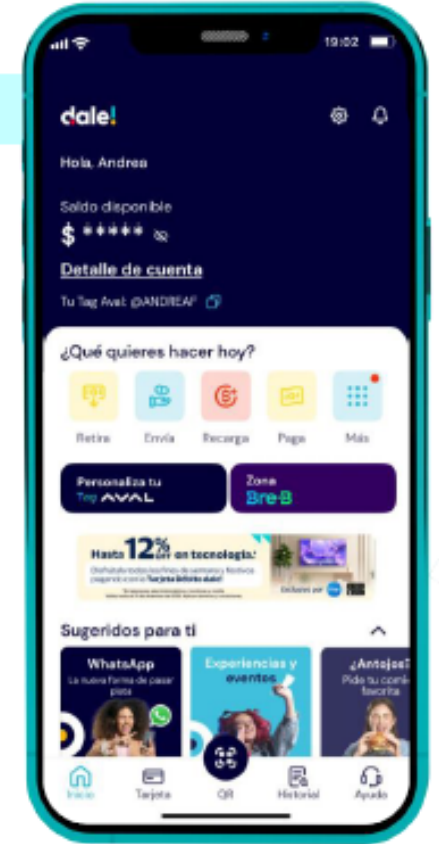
19:02

dale!

Hola, Andrea

Saldo disponible

$ *****

Detalle de cuenta

Tu Tag Aval: @ANDREAF

¿Qué quieres hacer hoy?

Retira
Envía
Recarga
Paga
Más

Personaliza tu Tag AVAL

Zona Bre-B

Hasta 12% dcto en tecnología.
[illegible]

Sugeridos para ti

WhatsApp
La nueva forma de pasar plata

Experiencias y eventos

¿Antojos?
Pide tu comida favorita

Inicio
Tarjeta
QR
Historial
Ayuda